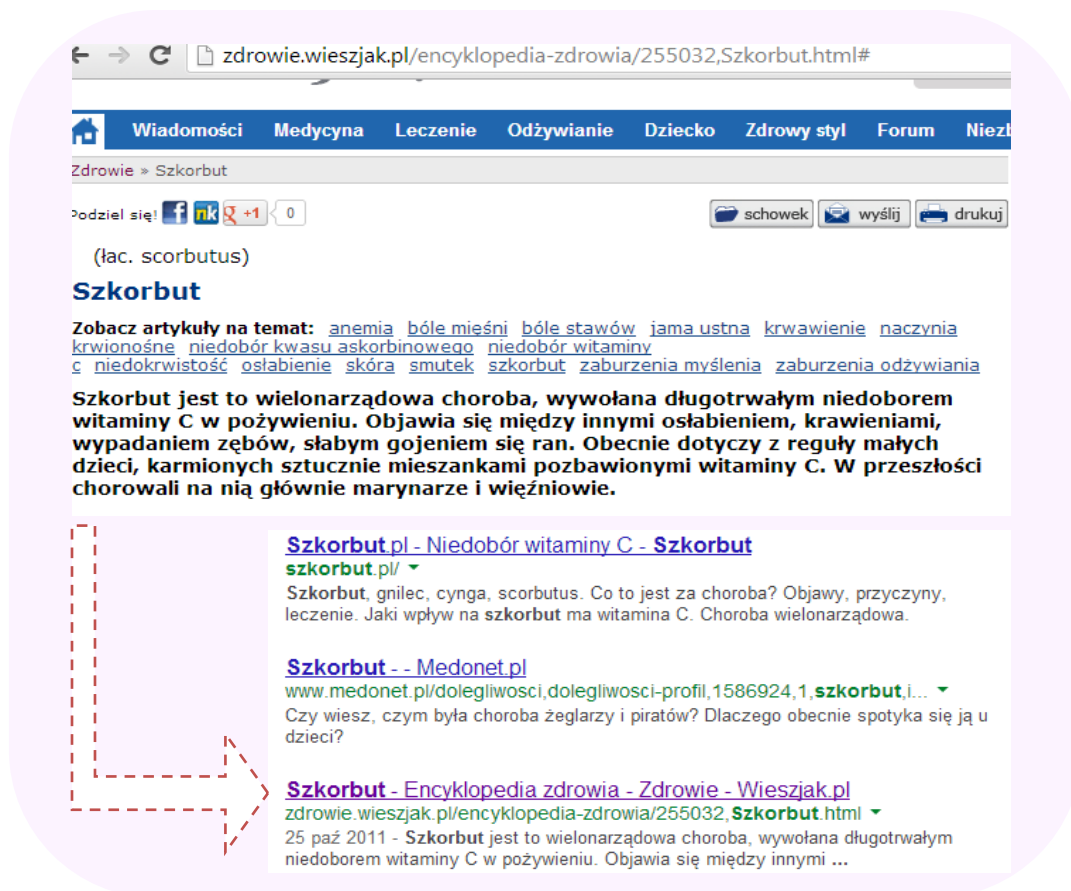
zdrowie.wieszjak.pl/encyklopedia-zdrowia/255032,Szkorbut.html#

Wiadomości Medycyna Leczenie Odżywianie Dziecko Zdrowy styl Forum Niezb

Zdrowie » Szkorbut

Podziel się! +1 0

schowek wyślij drukuj

(łac. scorbutus)

Szkorbut

Zobacz artykuły na temat: anemia bóle mięśni bóle stawów jama ustna krwawienie naczynia krwionośne niedobór kwasu askorbinowego niedobór witaminy c niedokrwistość osłabienie skóra smutek szkorbut zaburzenia myślenia zaburzenia odżywiania

Szkorbut jest to wielonarządowa choroba, wywołana długotrwałym niedoborem witaminy C w pożywieniu. Objawia się między innymi osłabieniem, krawieniami, wypadaniem zębów, słabym gojeniem się ran. Obecnie dotyczy z reguły małych dzieci, karmionych sztucznie mieszankami pozbawionymi witaminy C. W przeszłości chorowali na nią głównie marynarze i więźniowie.

Szkorbut.pl - Niedobór witaminy C - Szkorbut
szkorbut.pl/
Szkorbut, gnilec, cynga, scorbutus. Co to jest za choroba? Objawy, przyczyny, leczenie. Jaki wpływ na szkorbut ma witamina C. Choroba wielonarządowa.

Szkorbut - - Medonet.pl
www.medonet.pl/dolegliwosci,dolegliwosci-profil,1586924,1,szkorbut,i...
Czy wiesz, czym była choroba żeglarzy i piratów? Dlaczego obecnie spotyka się ją u dzieci?

Szkorbut - Encyklopedia zdrowia - Zdrowie - Wieszjak.pl
zdrowie.wieszjak.pl/encyklopedia-zdrowia/255032,Szkorbut.html
25 paź 2011 - Szkorbut jest to wielonarządowa choroba, wywołana długotrwałym niedoborem witaminy C w pożywieniu. Objawia się między innymi ...